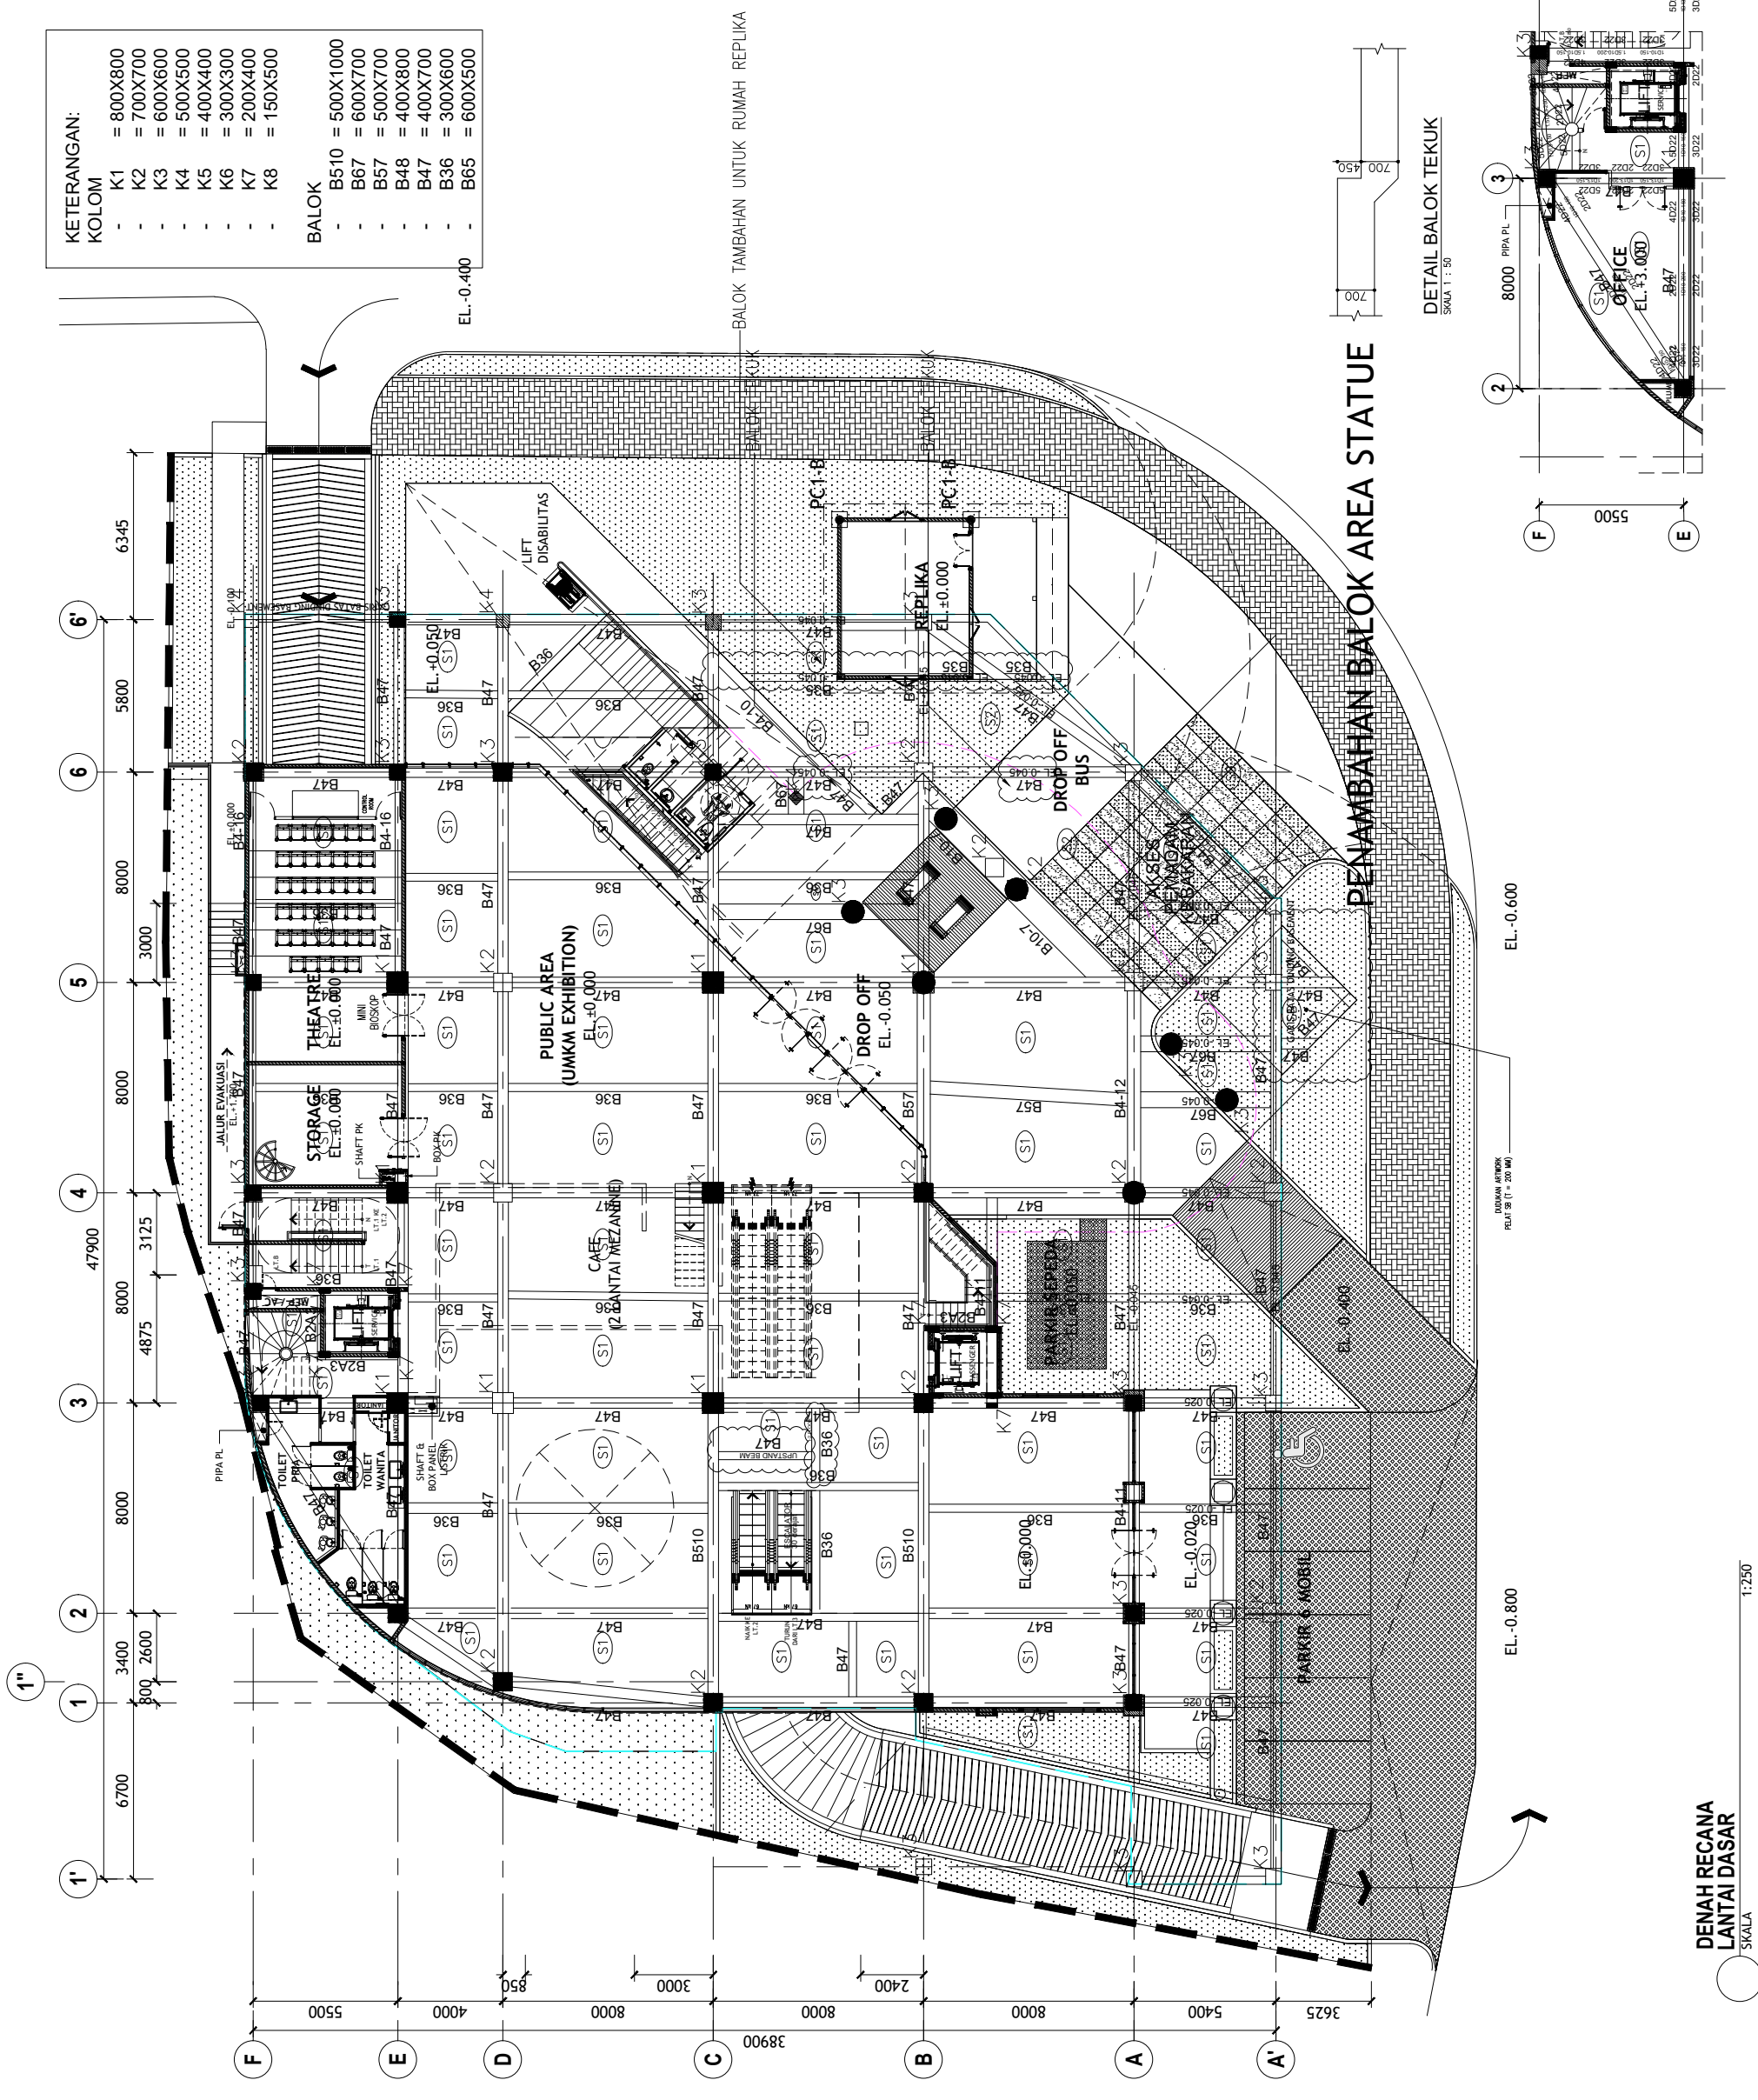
KETERANGAN:
KOLOM
- K1 = 800X800
- K2 = 700X700
- K3 = 600X600
- K4 = 500X500
- K5 = 400X400
- K6 = 300X300
- K7 = 200X400
- K8 = 150X500

BALOK
- B510 = 500X1000
- B67 = 600X700
- B57 = 500X700
- B48 = 400X800
- B47 = 400X700
- B36 = 300X600
- B65 = 600X500

EL.-0.400

BALOK TAMBAHAN UNTUK RUMAH REPLIKA

PENAMBAHAN BALOK AREA STATUE

DETAIL BALOK TEKUK
SKALA 1 : 50

700 450 700 700

OFFICE
EL.+3.000

8000 5500

PIPA PL

LIFT DISABILITAS

REPLIKA
EL.±0.000

PC1-B PC1-B

DROP OFF BUS

AKSES PEMADAM KEBAKARAN

THEATRE
EL.±0.000

MINI BIOSKOP

STORAGE
EL.±0.000

SHAFT PK

JALUR EVAKUASI

PUBLIC AREA
(UMKM EXHIBITION)
EL.±0.000

DROP OFF
EL.-0.050

CAFE
(2 LANTAI MEZANINE)

PARKIR SEPEDA
EL.-0.050

LIFT

TOILET PRIA

TOILET WANITA

SHAFT & BOX PANEL LISTRIK

PARKIR 6 MOBIL

EL.-0.400

EL.-0.600

EL.-0.800

EL.±0.000

EL.-0.020

EL.+0.050

6345 5800 8000 3000 8000 3125 4875 8000 47900 8000 3400 2600 800 6700

5500 4000 850 8000 3000 8000 2400 8000 5400 3625 38900

F E D C B A A'

1' 1 1'' 2 3 4 5 6 6'

DENAH RECANA LANTAI DASAR
SKALA 1:250